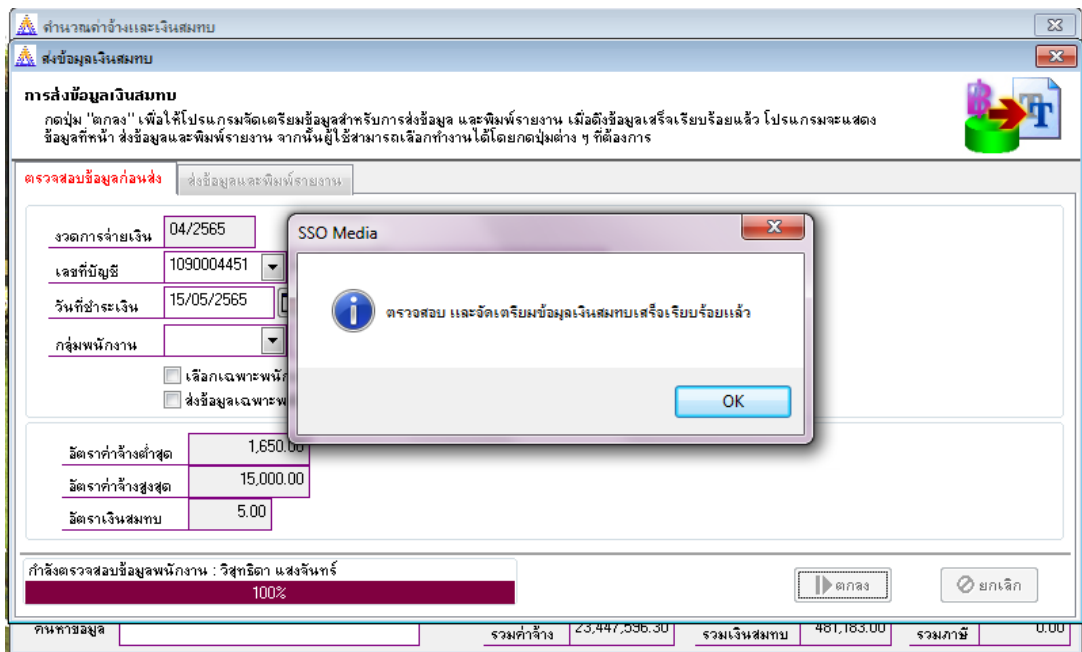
คำนวณค่าจ้างและเงินสมทบ

ส่งข้อมูลเงินสมทบ

การส่งข้อมูลเงินสมทบ
กดปุ่ม "ตกลง" เพื่อให้โปรแกรมจัดเตรียมข้อมูลสำหรับการส่งข้อมูล และพิมพ์รายงาน เมื่อดึงข้อมูลเสร็จเรียบร้อยแล้ว โปรแกรมจะแสดงข้อมูลที่หน้า ส่งข้อมูลและพิมพ์รายงาน จากนั้นผู้ใช้สามารถเลือกทำงานได้โดยกดปุ่มต่าง ๆ ที่ต้องการ

ตรวจสอบข้อมูลก่อนส่ง
ส่งข้อมูลและพิมพ์รายงาน

งวดการจ่ายเงิน 04/2565
เลขที่บัญชี 1090004451
วันที่ชำระเงิน 15/05/2565
กลุ่มพนักงาน
เลือกเฉพาะพนัก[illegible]
ส่งข้อมูลเฉพาะพ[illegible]

อัตราค่าจ้างต่ำสุด 1,650.00
อัตราค่าจ้างสูงสุด 15,000.00
อัตราเงินสมทบ 5.00

SSO Media
ตรวจสอบ และจัดเตรียมข้อมูลเงินสมทบเสร็จเรียบร้อยแล้ว
OK

กำลังตรวจสอบข้อมูลพนักงาน : วิสุทธิดา แสงจันทร์
100%
ตกลง
ยกเลิก

ค้นหาข้อมูล
รวมค่าจ้าง 23,447,596.30
รวมเงินสมทบ 481,183.00
รวมภาษี 0.00